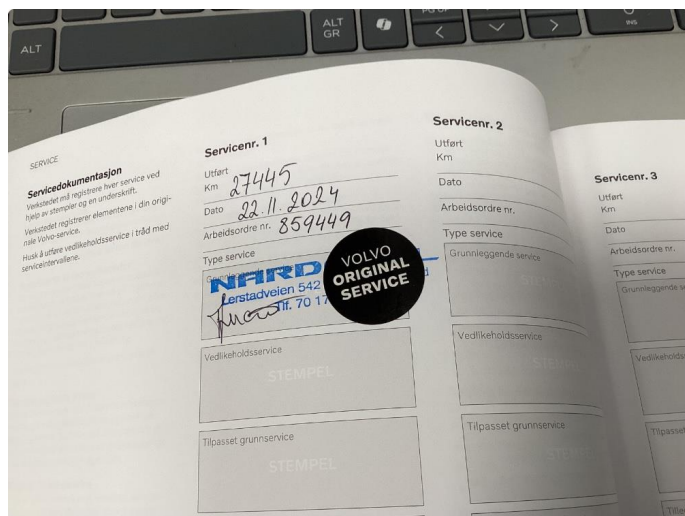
ALT

ALT GR

PG UP

INS

SERVICE

Servicedokumentasjon

Verkstedet må registrere hver service ved hjelp av stempler og en underskrift.

Verkstedet registrerer elementene i din originale Volvo-service.

Husk å utføre vedlikeholdsservice i tråd med serviceintervallene.

Servicenr. 1

Utført

Km 27445

Dato 22.11.2024

Arbeidsordre nr. 859449

Type service

Grunnleggende service

NARD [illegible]

Lerstadveien 542

Tlf. 70 17 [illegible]

VOLVO ORIGINAL SERVICE

Vedlikeholdsservice

STEMPEL

Tilpasset grunnservice

STEMPEL

Servicenr. 2

Utført

Km

Dato

Arbeidsordre nr.

Type service

Grunnleggende service

STEMPEL

Vedlikeholdsservice

STEMPEL

Tilpasset grunnservice

Servicenr. 3

Utført

Km

Dato

Arbeidsordre nr.

Type service

Grunnleggende service

Vedlikeholdsservice

Tilpasset

Tilpa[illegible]